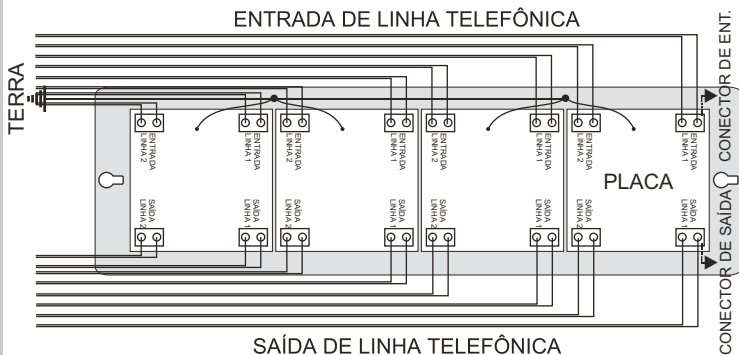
ENTRADA DE LINHA TELEFÔNICA

TERRA

CONECTOR DE ENT.

ENTRADA LINHA 2

ENTRADA LINHA 1

ENTRADA LINHA 2

ENTRADA LINHA 1

ENTRADA LINHA 2

ENTRADA LINHA 1

ENTRADA LINHA 2

ENTRADA LINHA 1

PLACA

SAÍDA LINHA 2

SAÍDA LINHA 1

SAÍDA LINHA 2

SAÍDA LINHA 1

SAÍDA LINHA 2

SAÍDA LINHA 1

SAÍDA LINHA 2

SAÍDA LINHA 1

CONECTOR DE SAÍDA

SAÍDA DE LINHA TELEFÔNICA